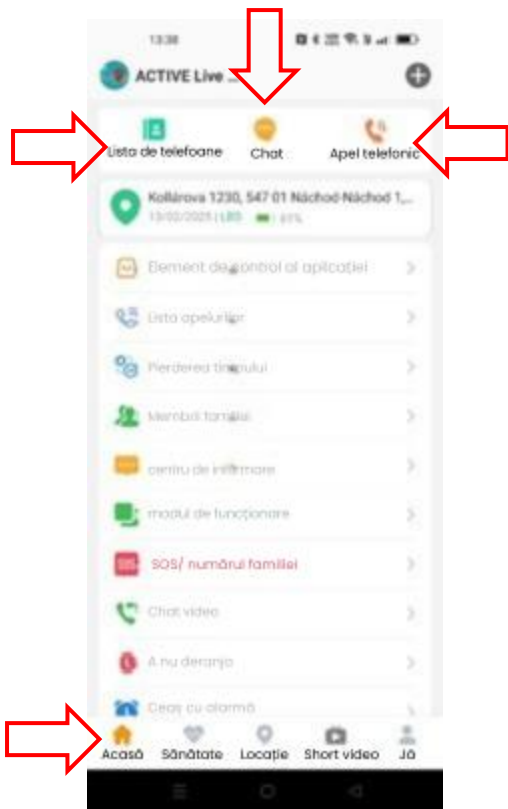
13:38

ACTIVE Live

Lista de telefoane
Chat
Apel telefonic

Kollárova 1230, 547 01 Náchod-Náchod 1,...
13/02/2025 | LBS 61%

Element de control al aplicației
Lista apelurilor
Pierderea timpului
Membrii familiei
centru de informare
modul de funcționare
SOS/ numărul familiei
Chat video
A nu deranja
Ceas cu alarmă

Acasă
Sănătate
Locație
Short video
Já